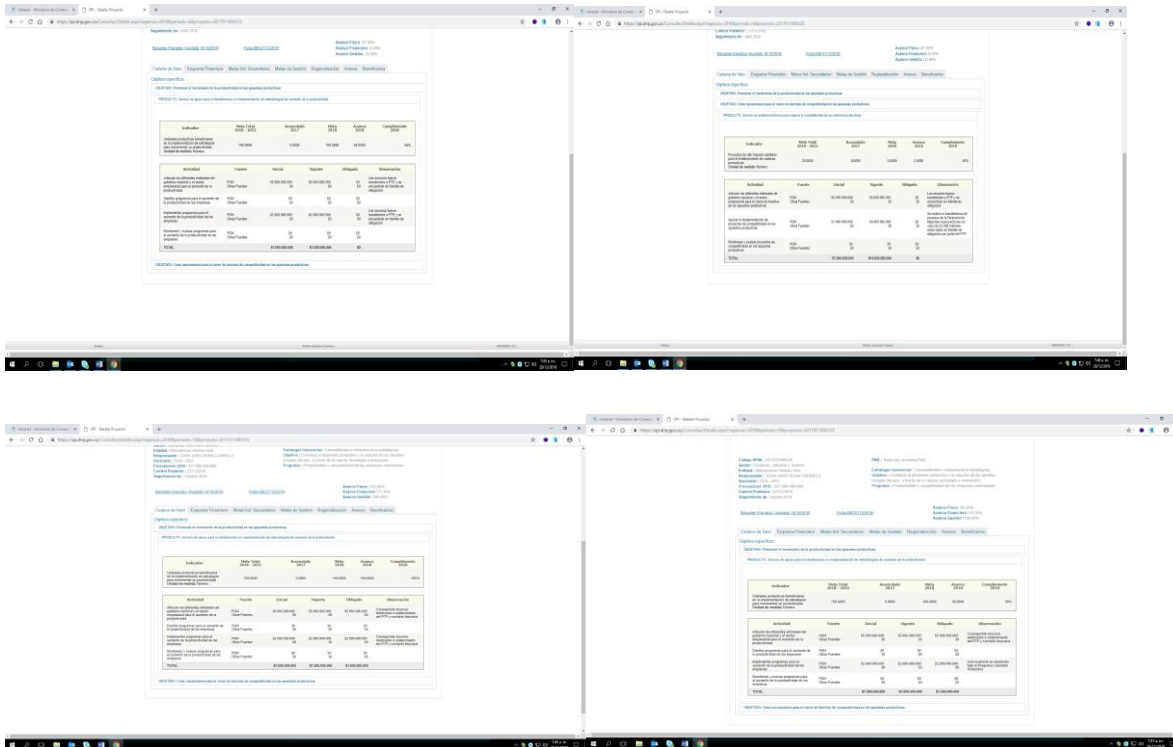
Cadena de Valor | Esquema Financiero | Metas Ind. Secundarios | Metas de Gestión | Regionalización | Anexos | Beneficiarios

Objetivo específico

OBJETIVO: Promover el incremento de la productividad en las apuestas productivas

PRODUCTO: Servicio de apoyo para la transferencia e implementación de metodologías de aumento de la productividad

| Indicador | Meta Total 2018 - 2022 | Acumulado 2017 | Meta 2018 | Avance 2018 | Cumplimiento 2018 |
|---|---|---|---|---|---|
| Unidades productivas beneficiadas en la implementación de estrategias para incrementar su productividad Unidad de medida: Número | 700,0000 | 0,0000 | 100,0000 | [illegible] | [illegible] |

| Actividad | Fuente | Inicial | Vigente | Obligado | Observación |
|---|---|---|---|---|---|
| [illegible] | PGN Otras Fuentes | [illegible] | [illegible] | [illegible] | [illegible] |
| TOTAL | | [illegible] | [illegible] | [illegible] | |

OBJETIVO: Crear mecanismos para el cierre de brechas de competitividad en las apuestas productivas